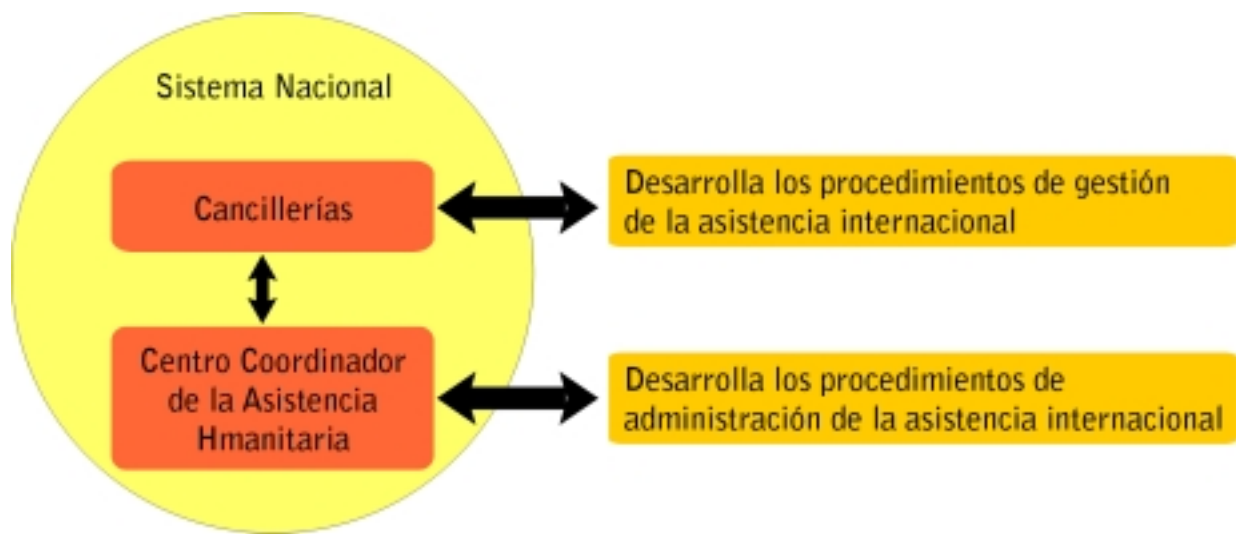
Sistema Nacional

Cancillerías

Centro Coordinador de la Asistencia Hmanitaria

Desarrolla los procedimientos de gestión de la asistencia internacional

Desarrolla los procedimientos de administración de la asistencia internacional